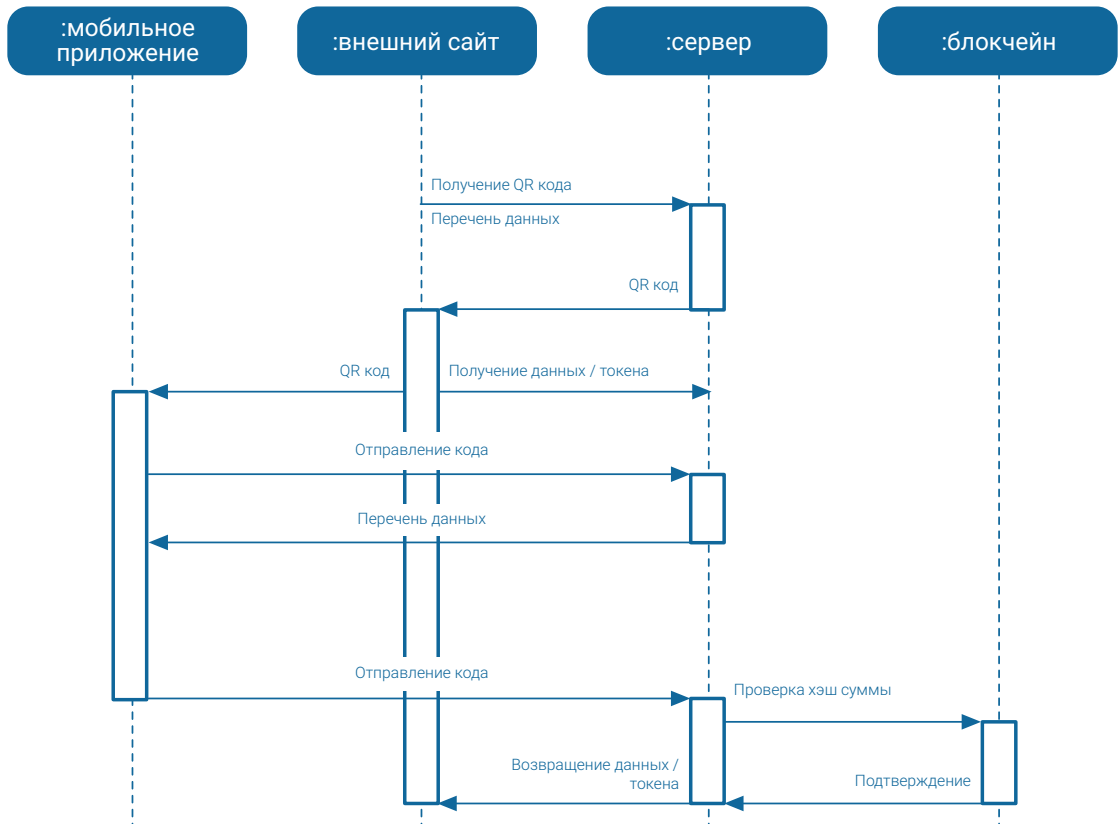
:мобильное приложение

:внешний сайт

:сервер

:блокчейн

Получение QR кода

Перечень данных

QR код

QR код

Получение данных / токена

Отправление кода

Перечень данных

Отправление кода

Проверка хэш суммы

Возвращение данных / токена

Подтверждение